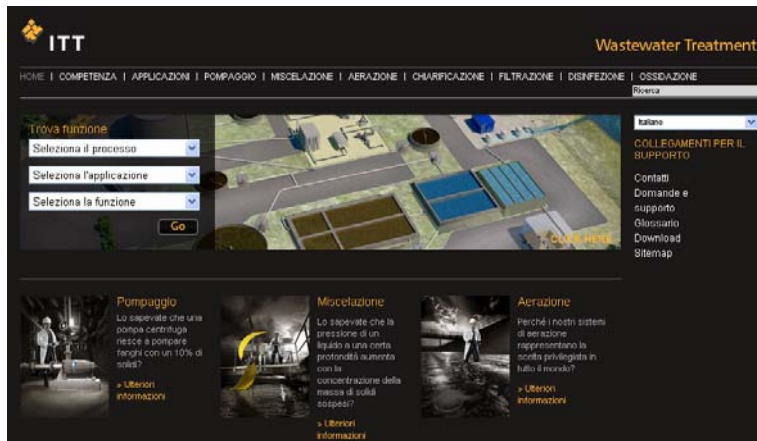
ITT

Wastewater Treatment

HOME | COMPETENZA | APPLICAZIONI | POMPAGGIO | MISCELAZIONE | AERAZIONE | CHIARIFICAZIONE | FILTRAZIONE | DISINFEZIONE | OSSIDAZIONE

Ricerca

Trova funzione

Seleziona il processo

Seleziona l'applicazione

Seleziona la funzione

Go

CLICK HERE

Italiano

COLLEGAMENTI PER IL SUPPORTO

Contatti

Domande e supporto

Glossario

Download

Sitemap

Pompaggio

Lo sapevate che una pompa centrifuga riesce a pompare fanghi con un 10% di solidi?

» Ulteriori informazioni

Miscelazione

Lo sapevate che la pressione di un liquido a una certa profondità aumenta con la concentrazione della massa di solidi sospesi?

» Ulteriori informazioni

Aerazione

Perché i nostri sistemi di aerazione rappresentano la scelta privilegiata in tutto il mondo?

» Ulteriori informazioni